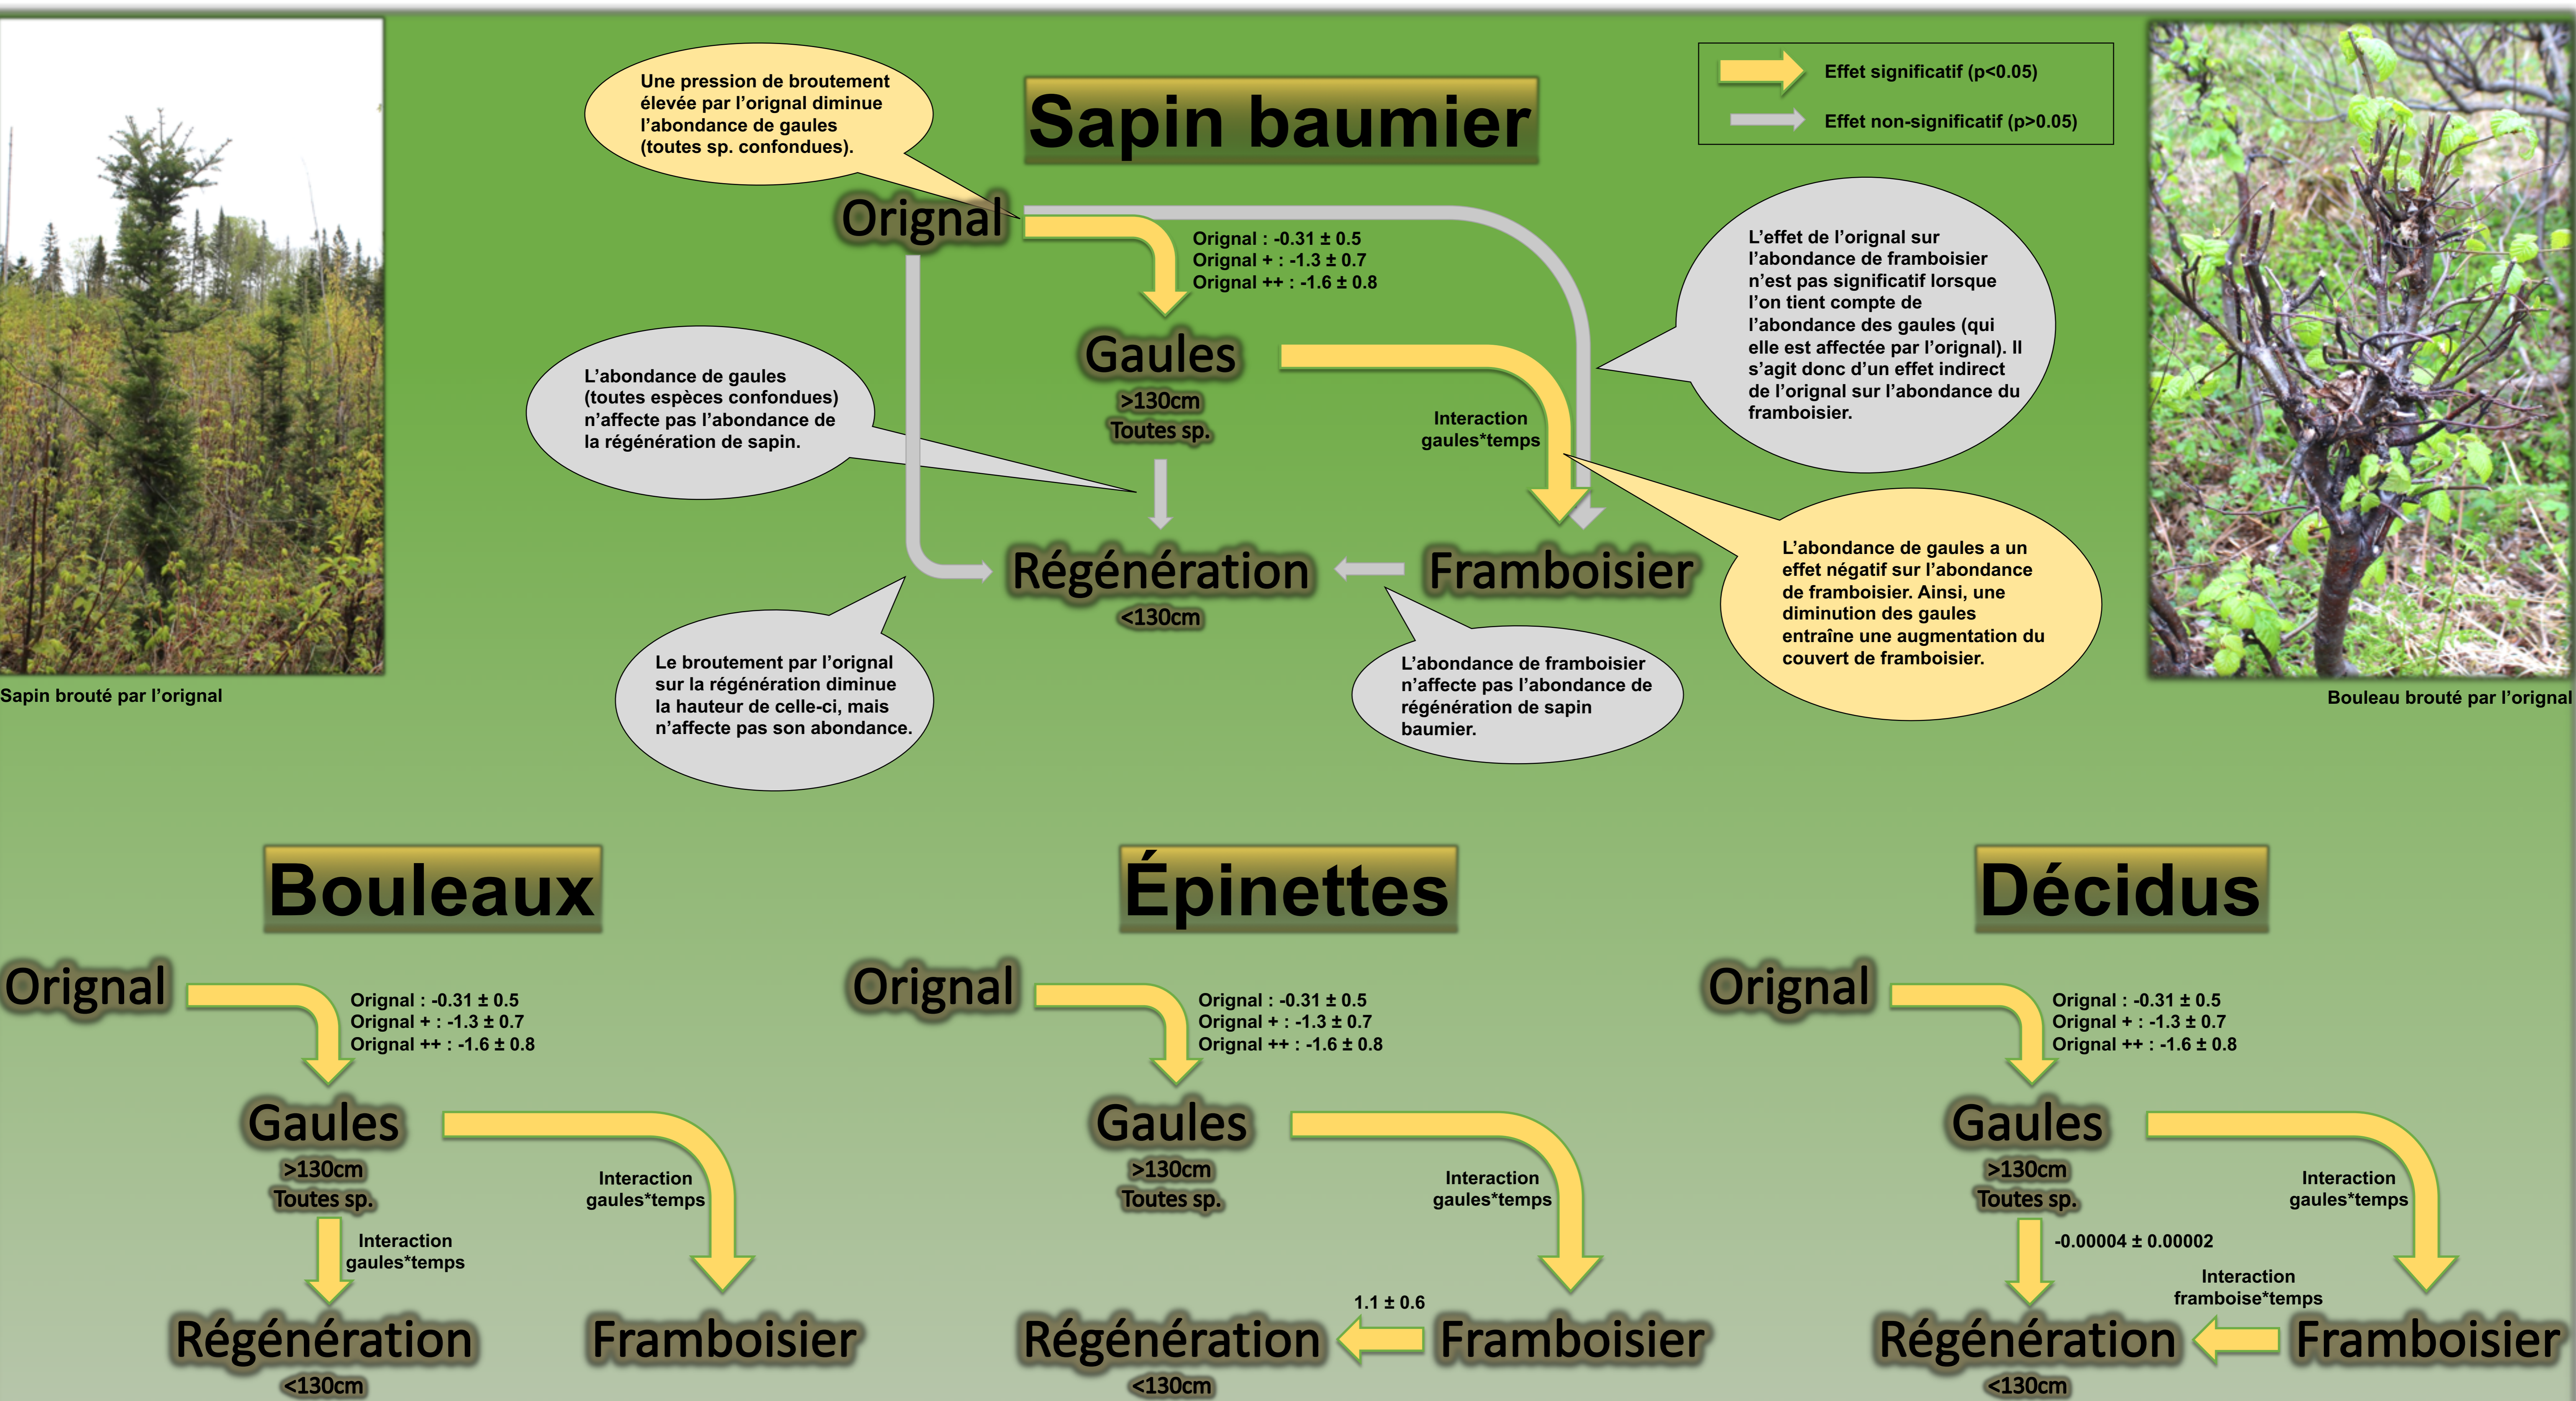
Sapin brouté par l'orignal

Une pression de broutement élevée par l'orignal diminue l'abondance de gaules (toutes sp. confondues).

Sapin baumier

Effet significatif (p<0.05)
Effet non-significatif (p>0.05)

Orignal

Orignal : -0.31 ± 0.5
Orignal + : -1.3 ± 0.7
Orignal ++ : -1.6 ± 0.8

L'effet de l'orignal sur l'abondance de framboisier n'est pas significatif lorsque l'on tient compte de l'abondance des gaules (qui elle est affectée par l'orignal). Il s'agit donc d'un effet indirect de l'orignal sur l'abondance du framboisier.

L'abondance de gaules (toutes espèces confondues) n'affecte pas l'abondance de la régénération de sapin.

Gaules
>130cm
Toutes sp.

Interaction gaules*temps

Régénération
<130cm

Framboisier

L'abondance de gaules a un effet négatif sur l'abondance de framboisier. Ainsi, une diminution des gaules entraîne une augmentation du couvert de framboisier.

Le broutement par l'orignal sur la régénération diminue la hauteur de celle-ci, mais n'affecte pas son abondance.

L'abondance de framboisier n'affecte pas l'abondance de régénération de sapin baumier.

Bouleau brouté par l'orignal

Bouleaux

Orignal

Orignal : -0.31 ± 0.5
Orignal + : -1.3 ± 0.7
Orignal ++ : -1.6 ± 0.8

Gaules
>130cm
Toutes sp.

Interaction gaules*temps

Interaction gaules*temps

Régénération
<130cm

Framboisier

Épinettes

Orignal

Orignal : -0.31 ± 0.5
Orignal + : -1.3 ± 0.7
Orignal ++ : -1.6 ± 0.8

Gaules
>130cm
Toutes sp.

Interaction gaules*temps

1.1 ± 0.6

Régénération
<130cm

Framboisier

Décidus

Orignal

Orignal : -0.31 ± 0.5
Orignal + : -1.3 ± 0.7
Orignal ++ : -1.6 ± 0.8

Gaules
>130cm
Toutes sp.

Interaction gaules*temps

-0.00004 ± 0.00002

Interaction framboise*temps

Régénération
<130cm

Framboisier